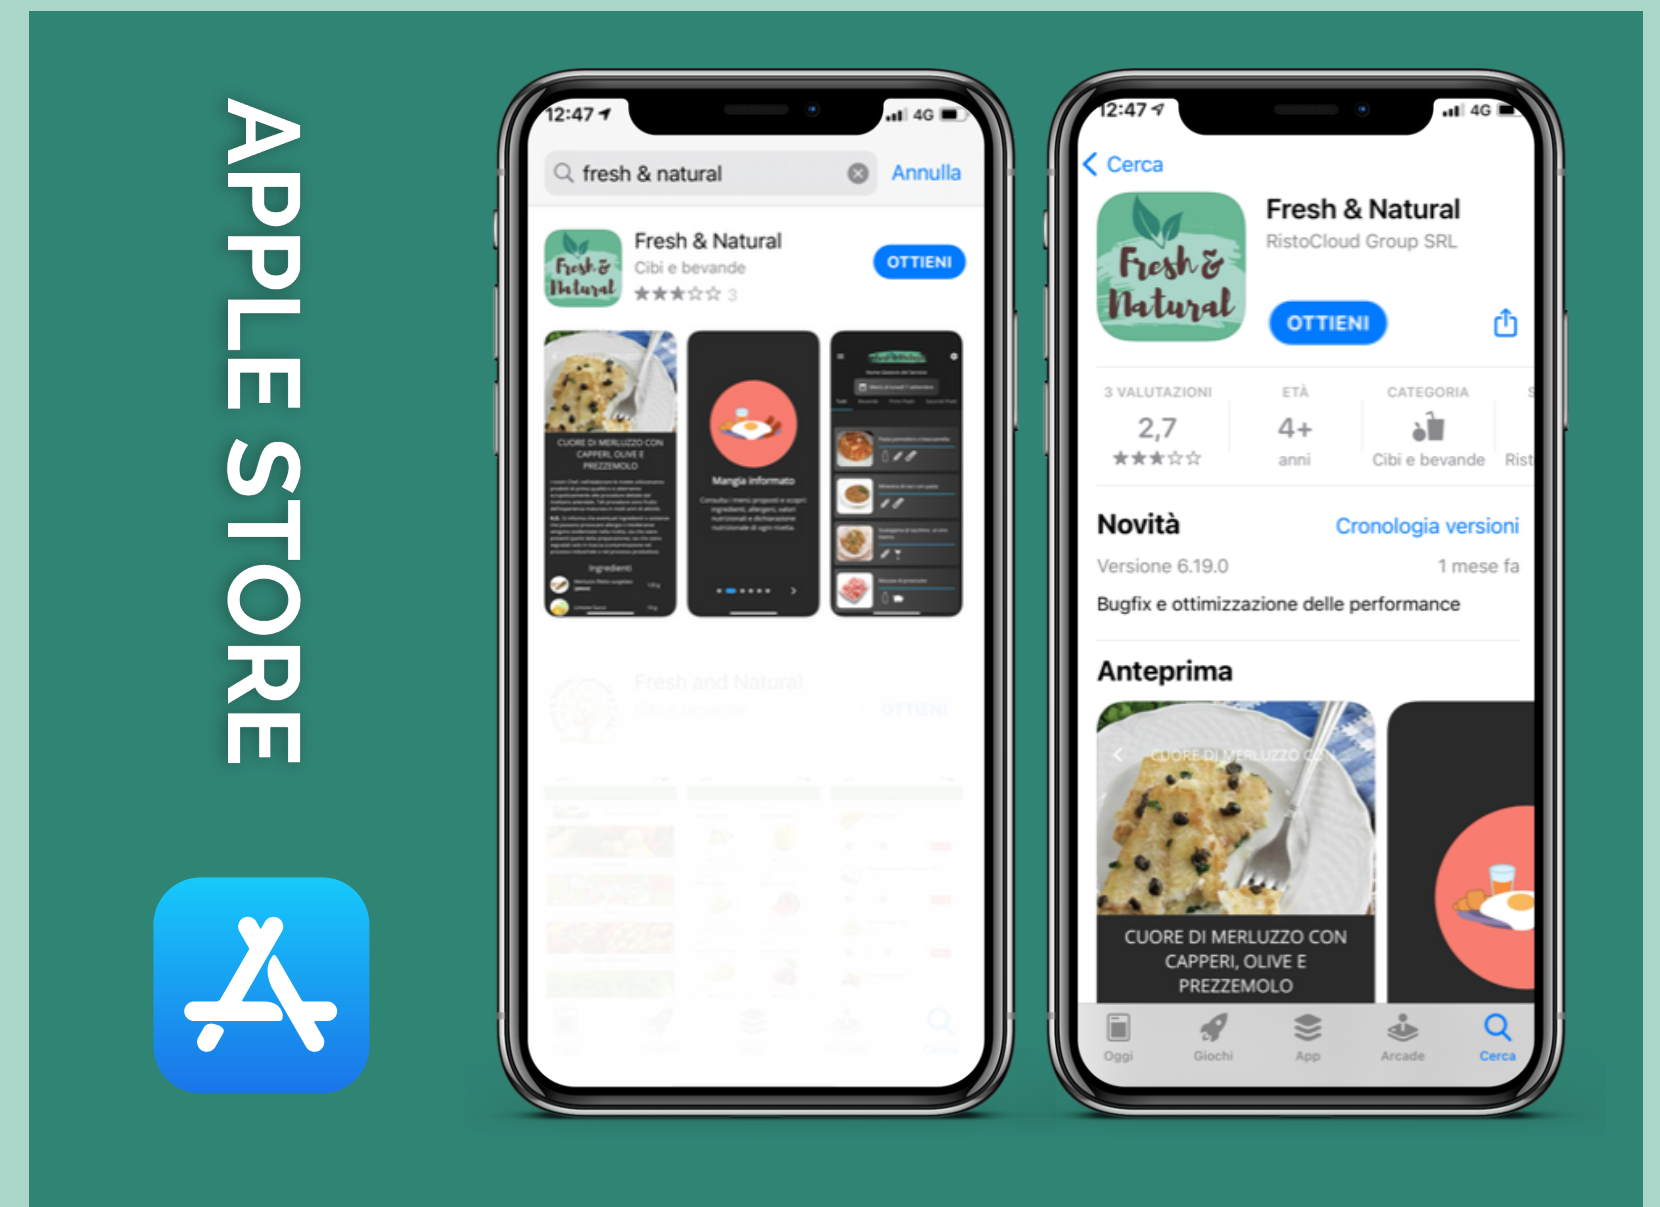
APPLE STORE

12:47 4G

fresh & natural
Annulla

Fresh & Natural
Cibi e bevande
3
OTTIENI

Fresh & Natural

CUORE DI MERLUZZO CON CAPPERI, OLIVE E PREZZEMOLO

Ingredienti

Mangia informato

12:47 4G

Cerca

Fresh & Natural

Fresh & Natural
RistoCloud Group SRL
OTTIENI

| 3 VALUTAZIONI | ETÀ | CATEGORIA |
|---|---|---|
| 2,7 | 4+ | |
| ★★★☆☆ | anni | Cibi e bevande |

Rist

Novità
Cronologia versioni
Versione 6.19.0
1 mese fa
Bugfix e ottimizzazione delle performance

Anteprima

CUORE DI MERLUZZO CON CAPPERI, OLIVE E PREZZEMOLO

Oggi
Giochi
App
Arcade
Cerca